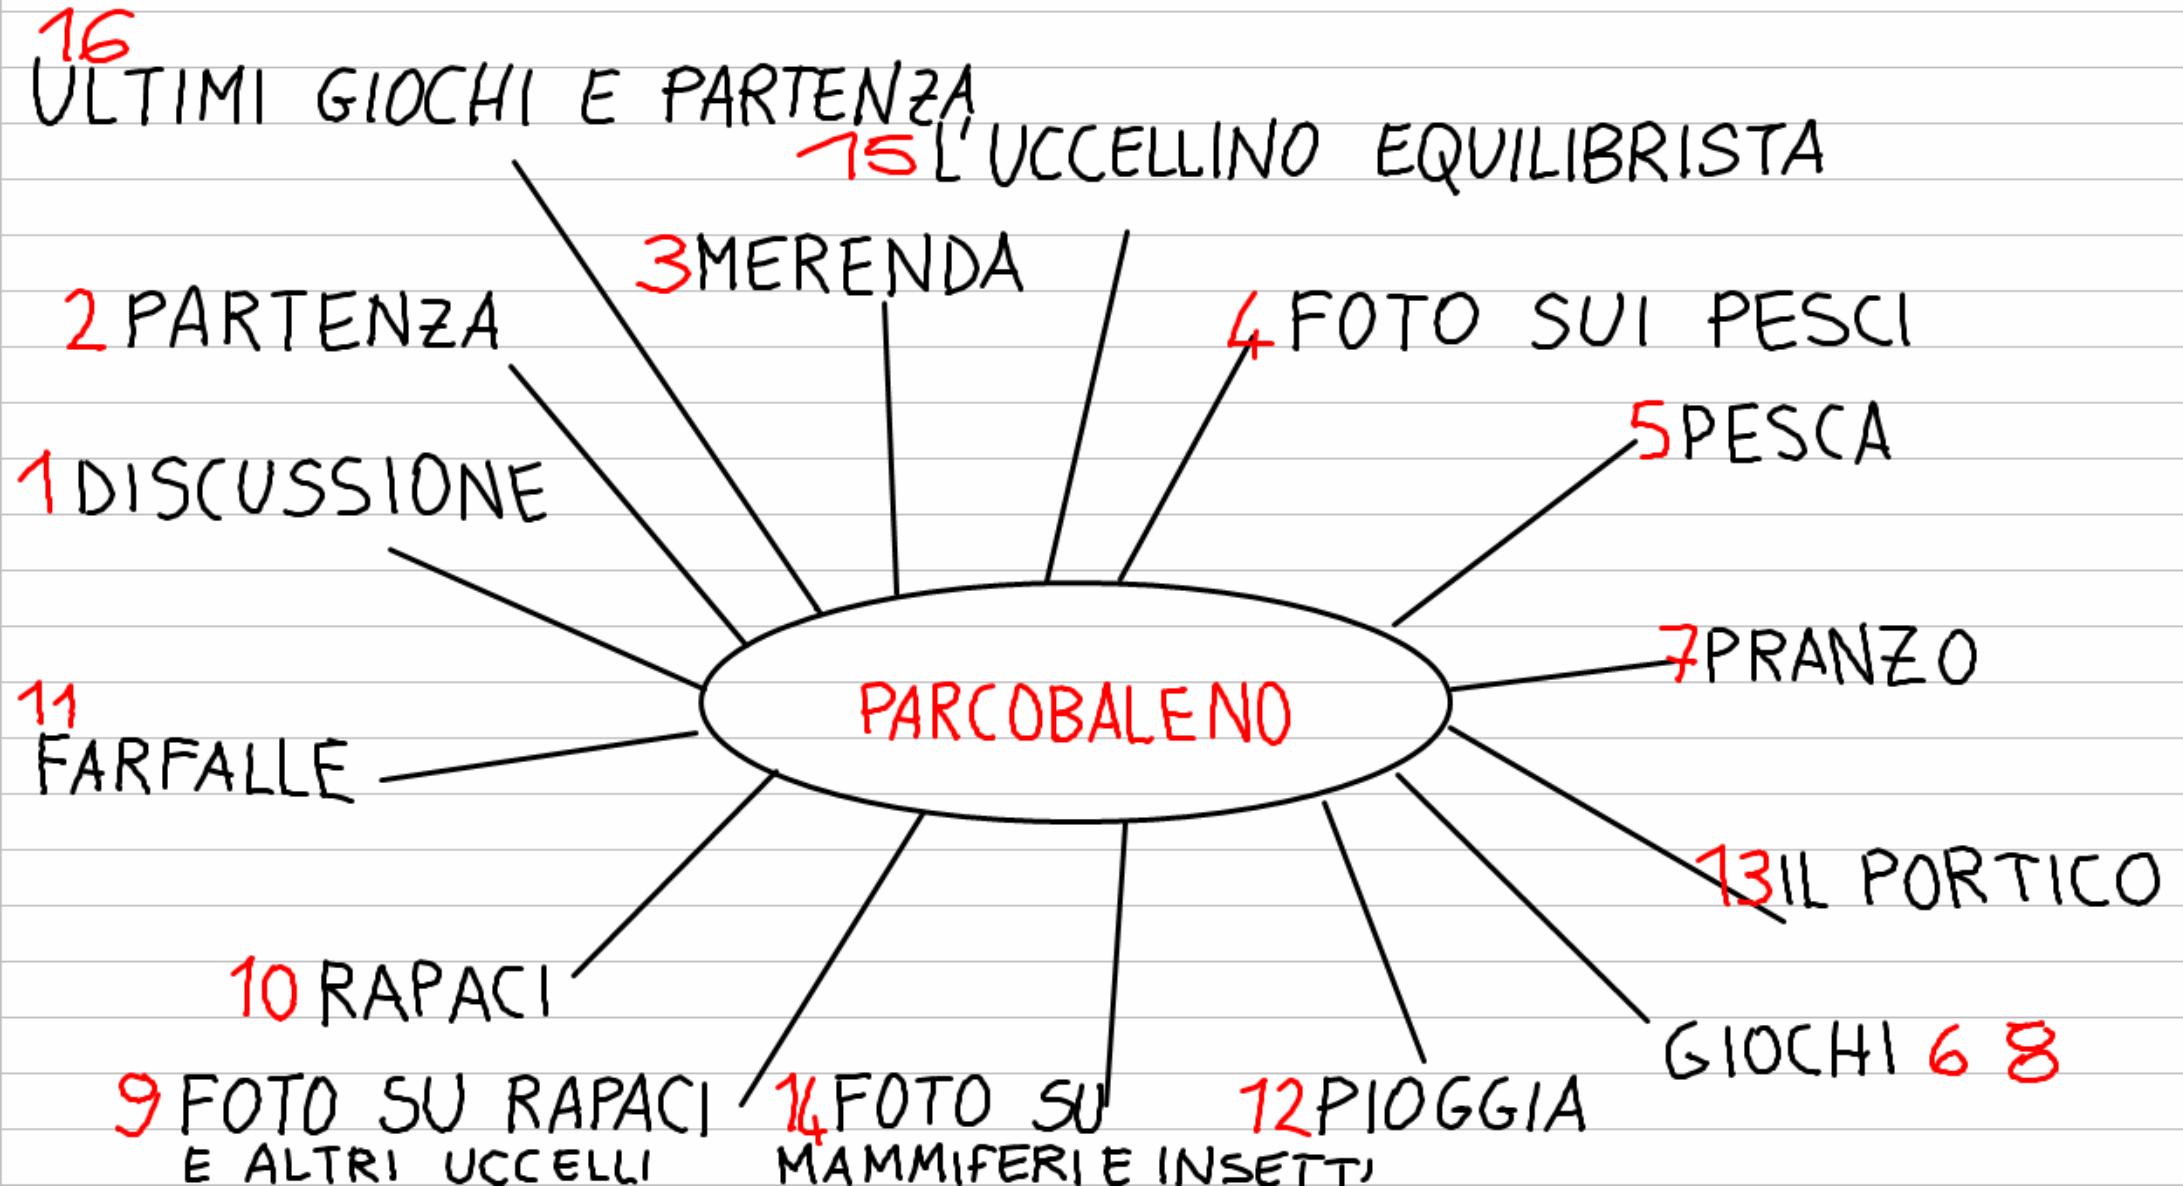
16 ULTIMI GIOCHI E PARTENZA

15 L'UCCELLINO EQUILIBRISTA

3 MERENDA

2 PARTENZA

4 FOTO SUI PESCI

5 PESCA

1 DISCUSSIONE

PARCOBALENO

7 PRANZO

11 FARFALLE

13 IL PORTICO

10 RAPACI

GIOCHI 6 8

9 FOTO SU RAPACI E ALTRI UCCELLI

14 FOTO SU MAMMIFERI E INSETTI

12 PIOGGIA